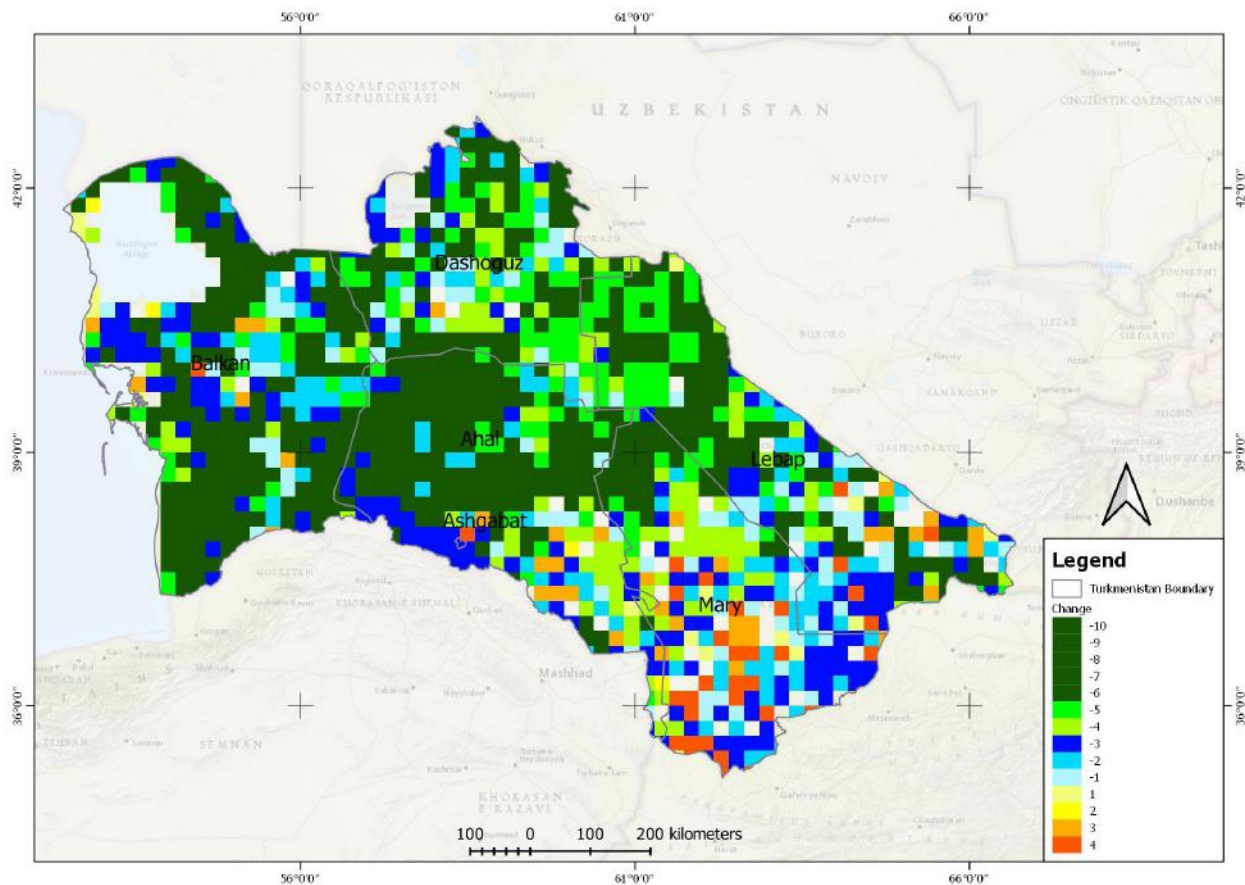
56°0'0"
61°0'0"
66°0'0"

42°0'0"
39°0'0"
36°0'0"

42°0'0"
39°0'0"
36°0'0"

QORAQALPOG'ISTON RESPUBLIKASI

UZBEKISTAN

ONGTUSTIK QAZAQSTAN OB

NAVOIY

Dashoguz

Balkan

Ahal

Lebap

Ashgabat

Mary

Mashhad

SEMNAN

GOLESTAN

KHORASAN-E SHOMALI

KHORASAN RAZAVI

Dushanbe

Legend

Turkmenistan Boundary

Change

-10
-9
-8
-7
-6
-5
-4
-3
-2
-1
1
2
3
4

100 0 100 200 kilometers

56°0'0"
61°0'0"
66°0'0"